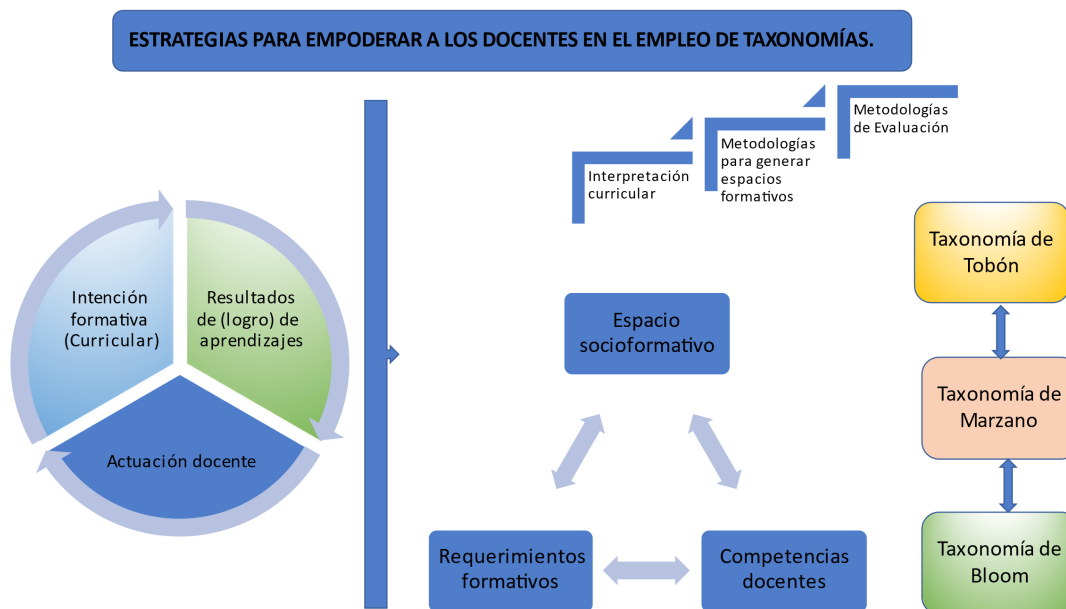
ESTRATEGIAS PARA EMPODERAR A LOS DOCENTES EN EL EMPLEO DE TAXONOMÍAS.

Metodologías de Evaluación

Metodologías para generar espacios formativos

Interpretación curricular

Intención formativa (Curricular)

Resultados de (logro) de aprendizajes

Actuación docente

Espacio socioformativo

Requerimientos formativos

Competencias docentes

Taxonomía de Tobón

Taxonomía de Marzano

Taxonomía de Bloom